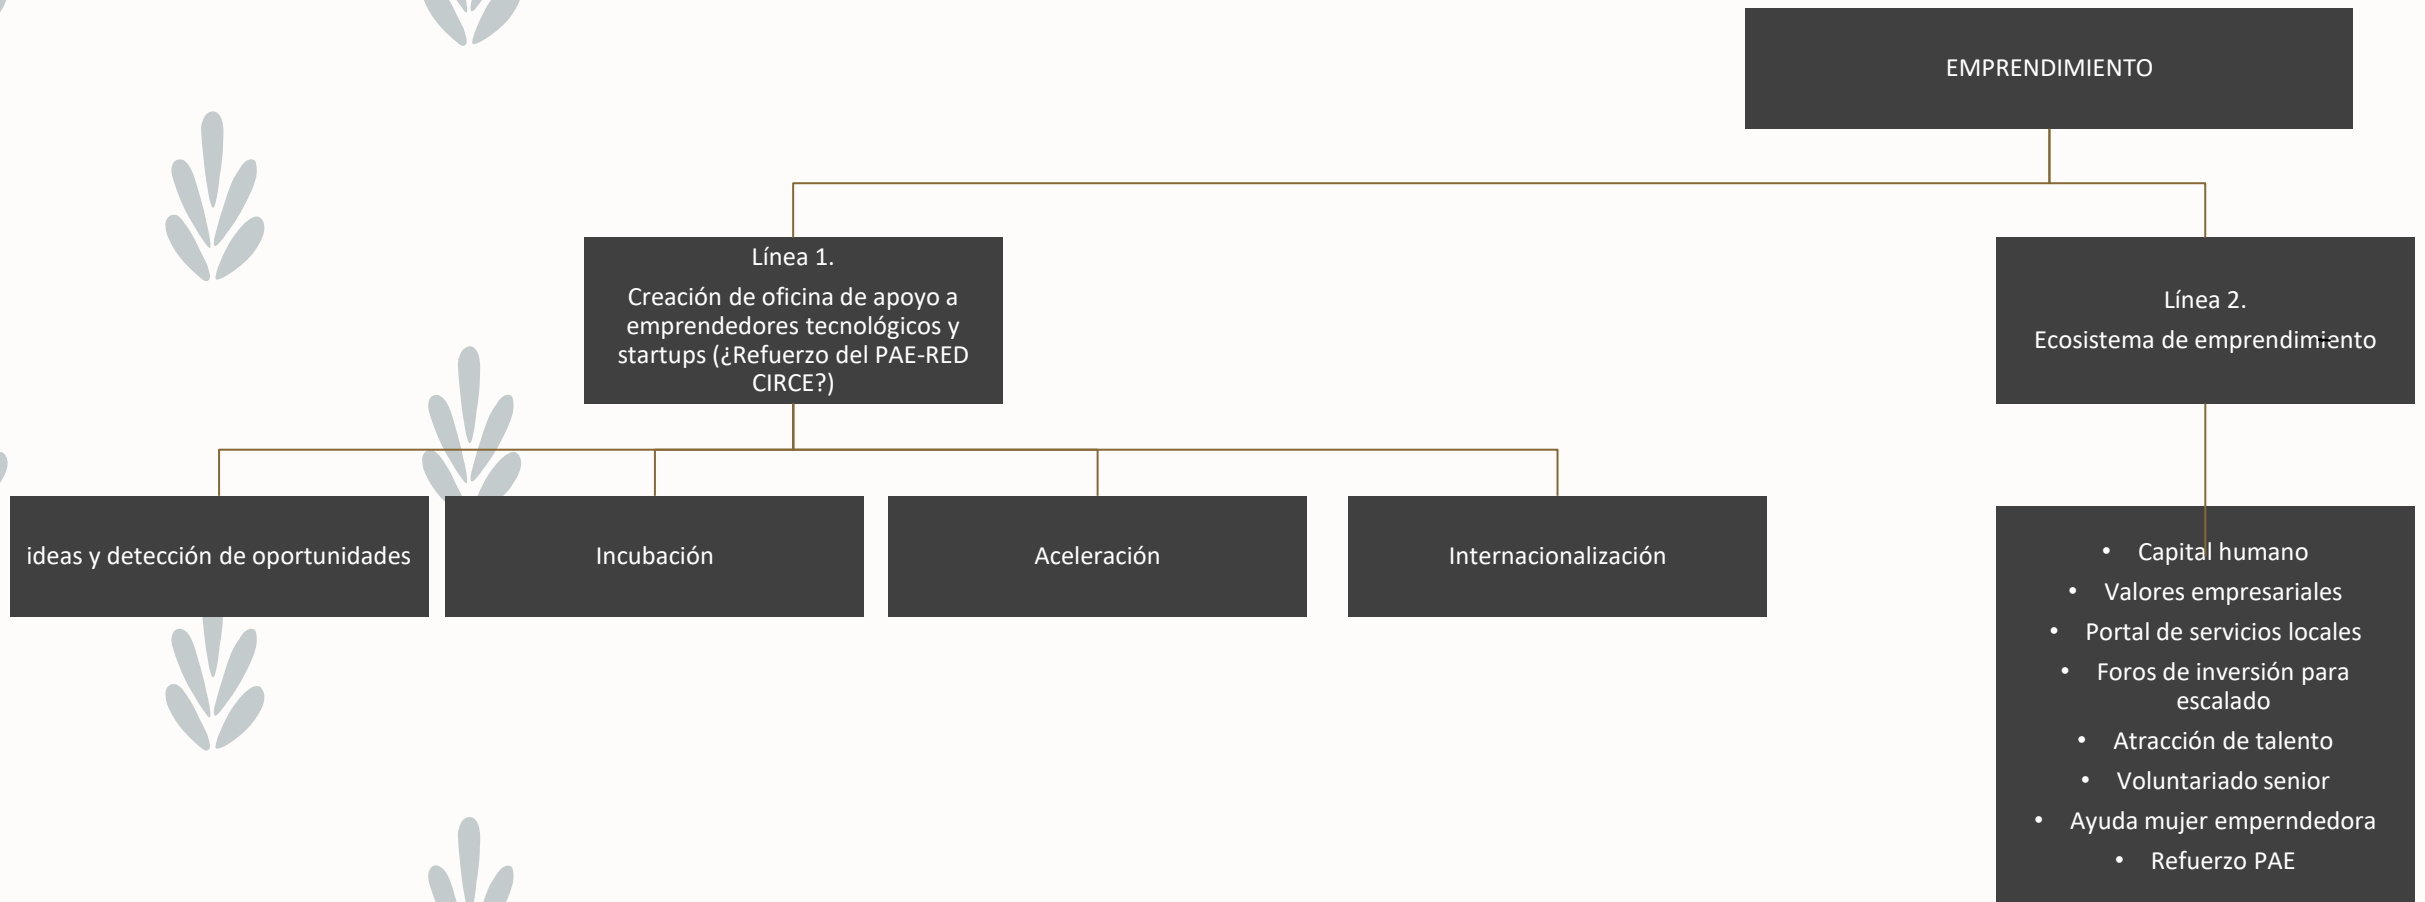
EMPRENDIMIENTO

Línea 1.
Creación de oficina de apoyo a emprendedores tecnológicos y startups (¿Refuerzo del PAE-RED CIRCE?)

Línea 2.
Ecosistema de emprendimiento

ideas y detección de oportunidades

Incubación

Aceleración

Internacionalización

- Capital humano
- Valores empresariales
- Portal de servicios locales
- Foros de inversión para escalado
- Atracción de talento
- Voluntariado senior
- Ayuda mujer emperndedora
- Refuerzo PAE